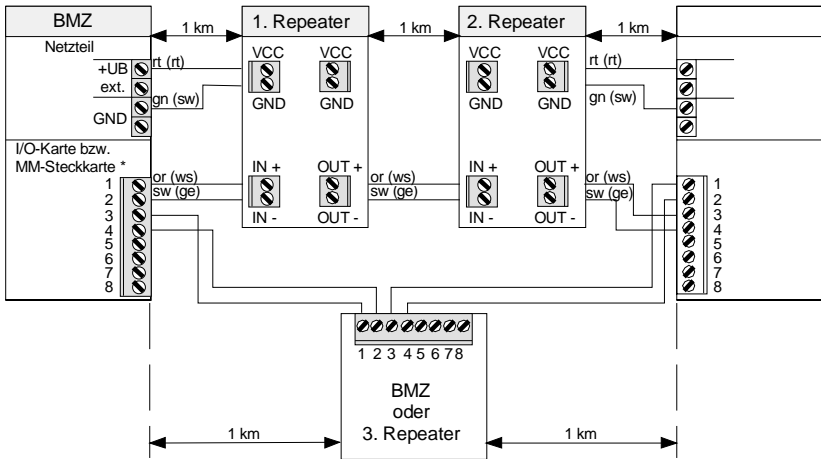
BMZ

1 km

1. Repeater

1 km

2. Repeater

1 km

Netzteil

+UB

ext.

GND

rt (rt)

gn (sw)

VCC

VCC

GND

GND

VCC

VCC

GND

GND

rt (rt)

gn (sw)

I/O-Karte bzw. MM-Steckkarte *

1
2
3
4
5
6
7
8

or (ws)
sw (ge)

IN +

IN -

OUT +

OUT -

or (ws)
sw (ge)

IN +

IN -

OUT +

OUT -

or (ws)
sw (ge)

1
2
3
4
5
6
7
8

1 2 3 4 5 6 7 8

BMZ
oder
3. Repeater

1 km

1 km